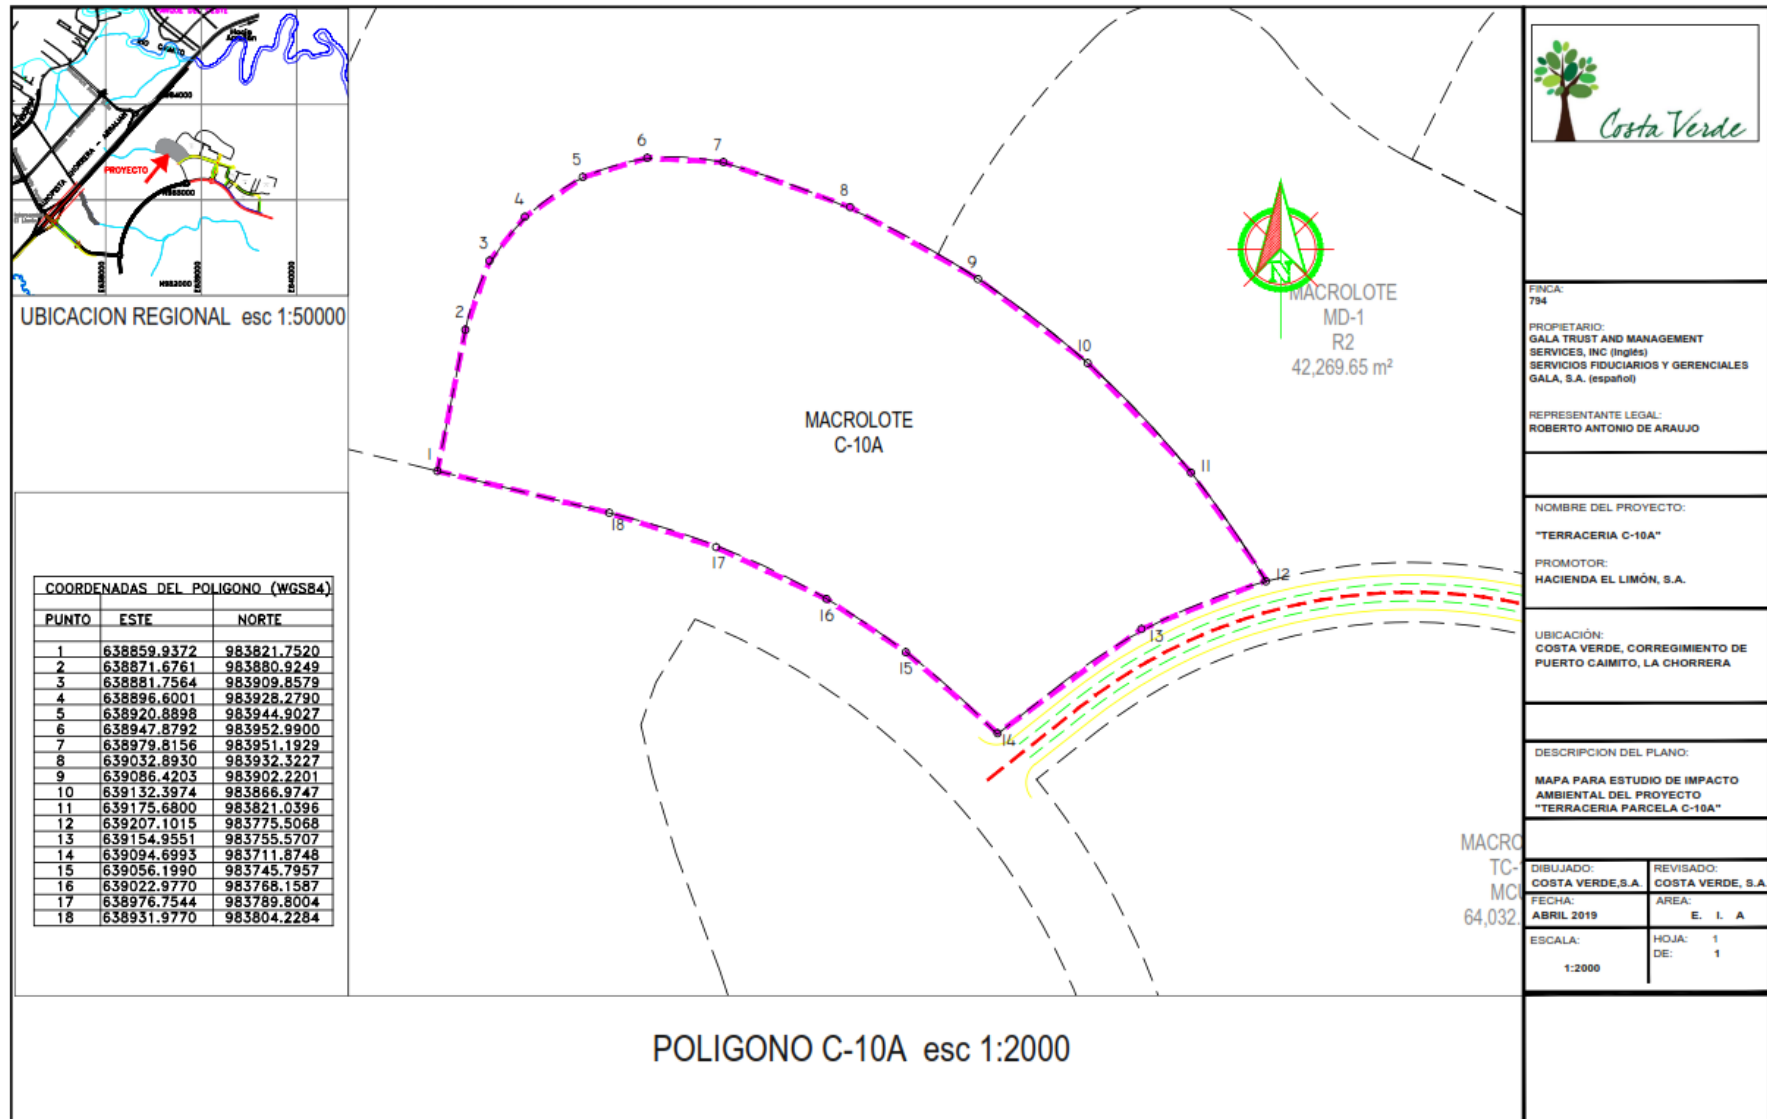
PROYECTO

UBICACION REGIONAL esc 1:50000

| COORDENADAS DEL POLIGONO (WGS84) | | |
|---|---|---|
| PUNTO | ESTE | NORTE |
| 1 | 638859.9372 | 983821.7520 |
| 2 | 638871.6761 | 983880.9249 |
| 3 | 638881.7564 | 983909.8579 |
| 4 | 638896.6001 | 983928.2790 |
| 5 | 638920.8898 | 983944.9027 |
| 6 | 638947.8792 | 983952.9900 |
| 7 | 638979.8156 | 983951.1929 |
| 8 | 639032.8930 | 983932.3227 |
| 9 | 639086.4203 | 983902.2201 |
| 10 | 639132.3974 | 983866.9747 |
| 11 | 639175.6800 | 983821.0396 |
| 12 | 639207.1015 | 983775.5068 |
| 13 | 639154.9551 | 983755.5707 |
| 14 | 639094.6993 | 983711.8748 |
| 15 | 639056.1990 | 983745.7957 |
| 16 | 639022.9770 | 983768.1587 |
| 17 | 638976.7544 | 983789.8004 |
| 18 | 638931.9770 | 983804.2284 |

1 2 3 4 5 6 7 8 9 10 11 12 13 14 15 16 17 18

MACROLOTE
C-10A

N

MACROLOTE
MD-1
R2
42,269.65 m²

MACRO
TC-
MC
64,032.

POLIGONO C-10A esc 1:2000

Costa Verde

FINCA:
794

PROPIETARIO:
GALA TRUST AND MANAGEMENT SERVICES, INC (Inglés)
SERVICIOS FIDUCIARIOS Y GERENCIALES GALA, S.A. (español)

REPRESENTANTE LEGAL:
ROBERTO ANTONIO DE ARAUJO

NOMBRE DEL PROYECTO:
"TERRACERIA C-10A"

PROMOTOR:
HACIENDA EL LIMÓN, S.A.

UBICACIÓN:
COSTA VERDE, CORREGIMIENTO DE PUERTO CAIMITO, LA CHORRERA

DESCRIPCION DEL PLANO:
MAPA PARA ESTUDIO DE IMPACTO AMBIENTAL DEL PROYECTO "TERRACERIA PARCELA C-10A"

DIBUJADO:
COSTA VERDE,S.A.
REVISADO:
COSTA VERDE, S.A.
FECHA:
ABRIL 2019
AREA:
E. I. A
ESCALA:
1:2000
HOJA: 1
DE: 1